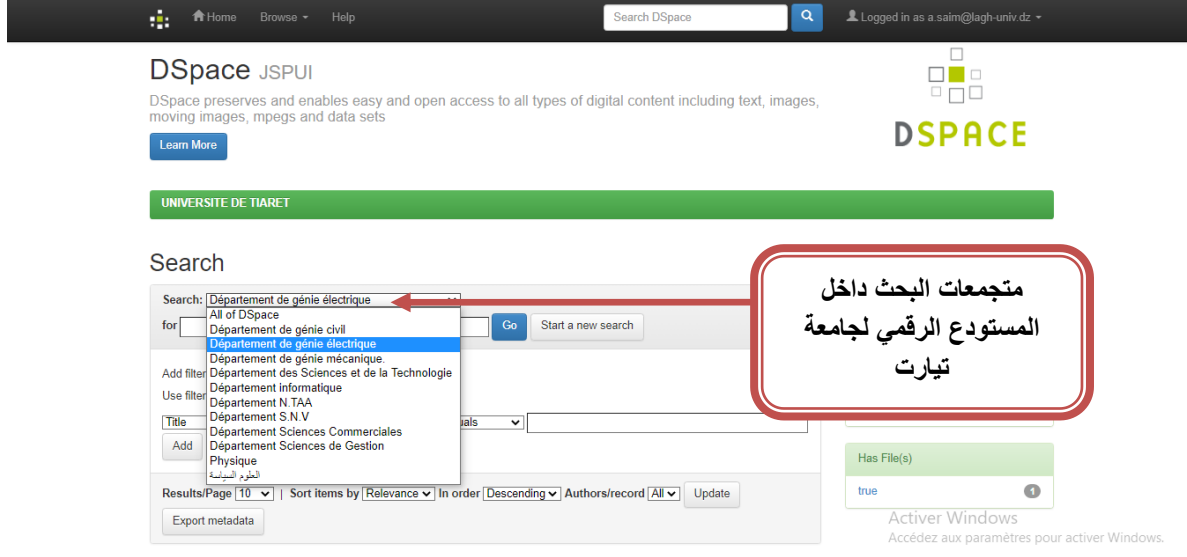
Home Browse Help Search DSpace Logged in as a.saim@lagh-univ.dz

DSpace JSPUI

DSpace preserves and enables easy and open access to all types of digital content including text, images, moving images, mpegs and data sets

Learn More

DSPACE

UNIVERSITE DE TIARET

Search

Search: Département de génie électrique

for

Go Start a new search

All of DSpace
Département de génie civil
Département de génie électrique
Département de génie mécanique.
Département des Sciences et de la Technologie
Département informatique
Département N.TAA
Département S.N.V
Département Sciences Commerciales
Département Sciences de Gestion
Physique
العلوم السياسية

Add filter
Use filter

Title
uals

Add

متجمعات البحث داخل المستودع الرقمي لجامعة تيارت

Has File(s)

true 1

Results/Page 10 | Sort items by Relevance In order Descending Authors/record All Update

Export metadata

Activer Windows
Accédez aux paramètres pour activer Windows.